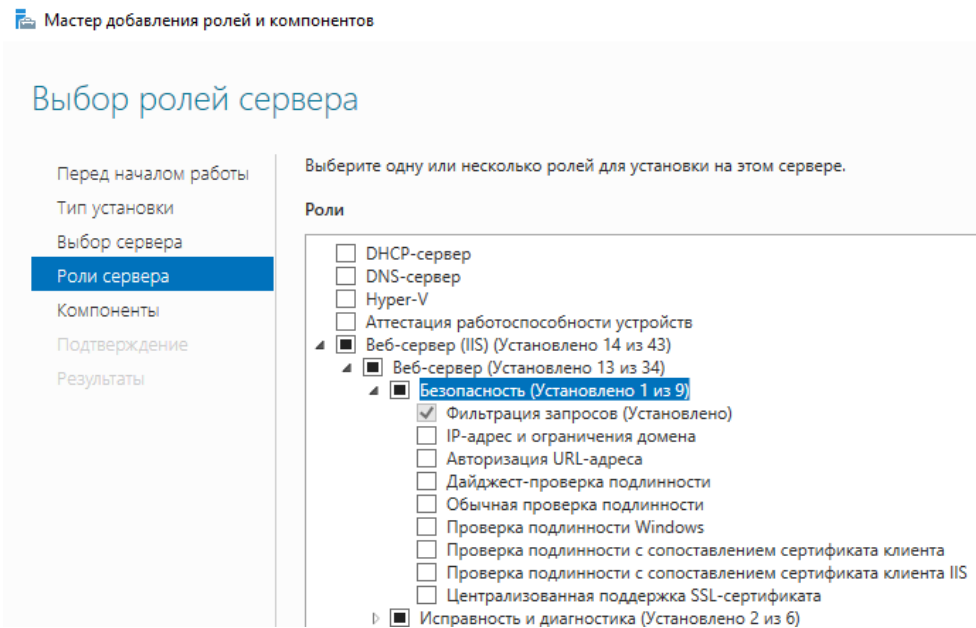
Мастер добавления ролей и компонентов

Выбор ролей сервера

Перед началом работы
Тип установки
Выбор сервера
Роли сервера
Компоненты
Подтверждение
Результаты

Выберите одну или несколько ролей для установки на этом сервере.

Роли

DHCP-сервер
DNS-сервер
Hyper-V
Аттестация работоспособности устройств
Веб-сервер (IIS) (Установлено 14 из 43)
Веб-сервер (Установлено 13 из 34)
Безопасность (Установлено 1 из 9)
Фильтрация запросов (Установлено)
IP-адрес и ограничения домена
Авторизация URL-адреса
Дайджест-проверка подлинности
Обычная проверка подлинности
Проверка подлинности Windows
Проверка подлинности с сопоставлением сертификата клиента
Проверка подлинности с сопоставлением сертификата клиента IIS
Централизованная поддержка SSL-сертификата
Исправность и диагностика (Установлено 2 из 6)